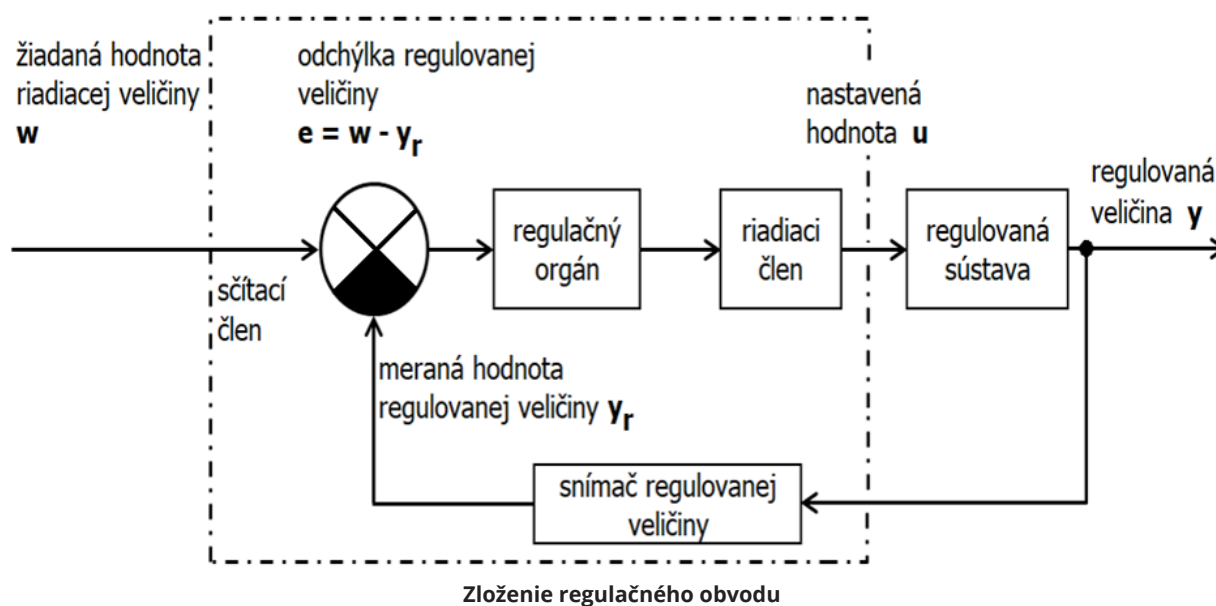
žiadaná hodnota riadiacej veličiny
**w**

odchýlka regulovanej veličiny
$\mathbf{e = w - y_r}$

nastavená hodnota **u**

regulovaná veličina **y**

regulačný orgán

riadiaci člen

regulovaná sústava

sčítací člen

meraná hodnota regulovanej veličiny $\mathbf{y_r}$

snímač regulovanej veličiny

**Zloženie regulačného obvodu**